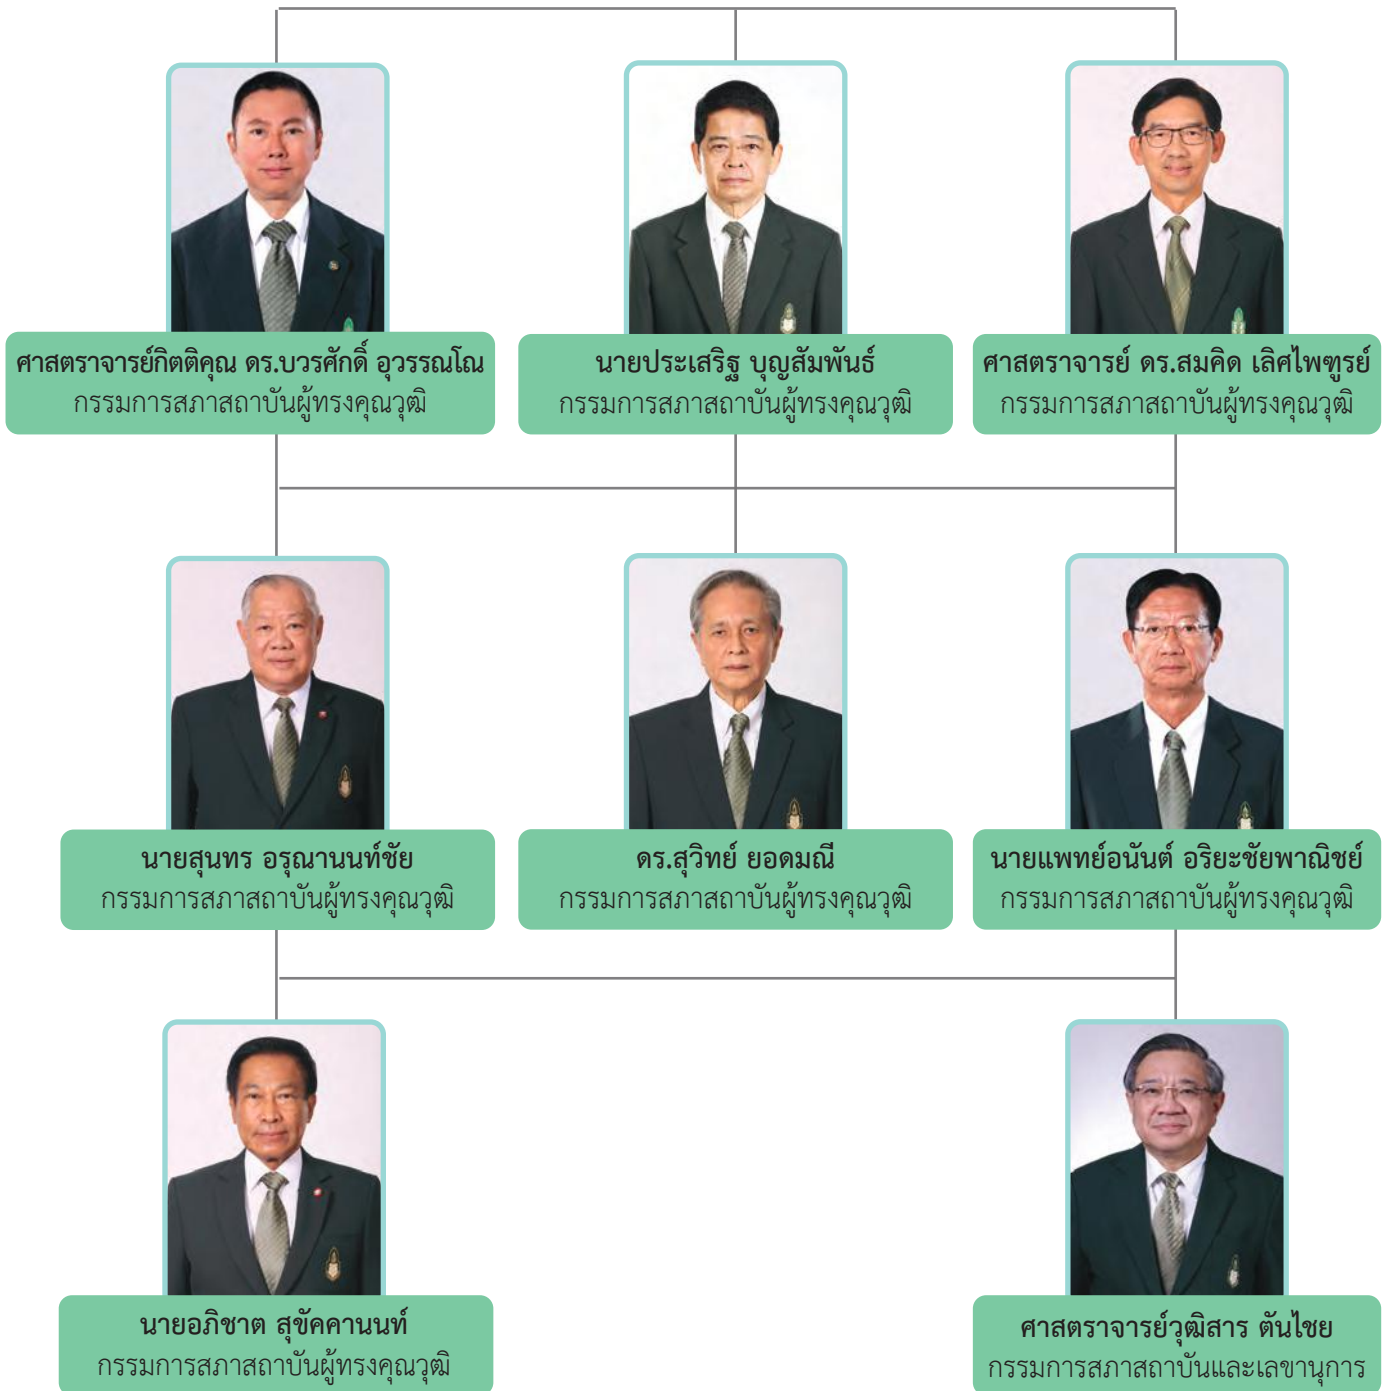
ศาสตราจารย์กิตติคุณ ดร.บวรศักดิ์ อุวรรณโณ
กรรมการสภาสถาบันผู้ทรงคุณวุฒิ

นายประเสริฐ บุญสัมพันธ์
กรรมการสภาสถาบันผู้ทรงคุณวุฒิ

ศาสตราจารย์ ดร.สมคิด เลิศไพฑูรย์
กรรมการสภาสถาบันผู้ทรงคุณวุฒิ

นายสุนทร อรุณานนท์ชัย
กรรมการสภาสถาบันผู้ทรงคุณวุฒิ

ดร.สุวิทย์ ยอดมณี
กรรมการสภาสถาบันผู้ทรงคุณวุฒิ

นายแพทย์อนันต์ อริยะชัยพาณิชย์
กรรมการสภาสถาบันผู้ทรงคุณวุฒิ

นายอภิชาต สุขัคคานนท์
กรรมการสภาสถาบันผู้ทรงคุณวุฒิ

ศาสตราจารย์วุฒิสาร ตันไชย
กรรมการสภาสถาบันและเลขานุการ